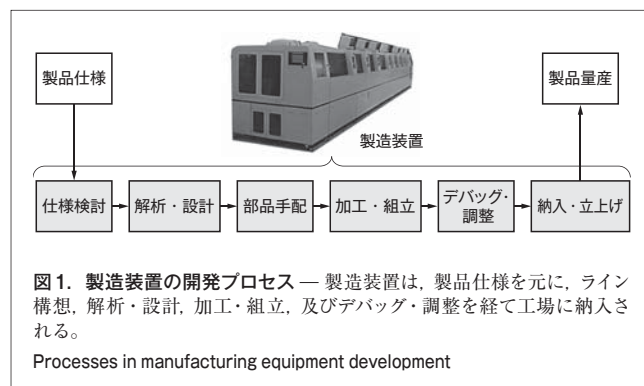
製品仕様

製品量産

製造装置

仕様検討

解析・設計

部品手配

加工・組立

デバッグ・調整

納入・立上げ

図1. 製造装置の開発プロセス — 製造装置は，製品仕様を元に，ライン構想，解析・設計，加工・組立，及びデバッグ・調整を経て工場に納入される。

Processes in manufacturing equipment development